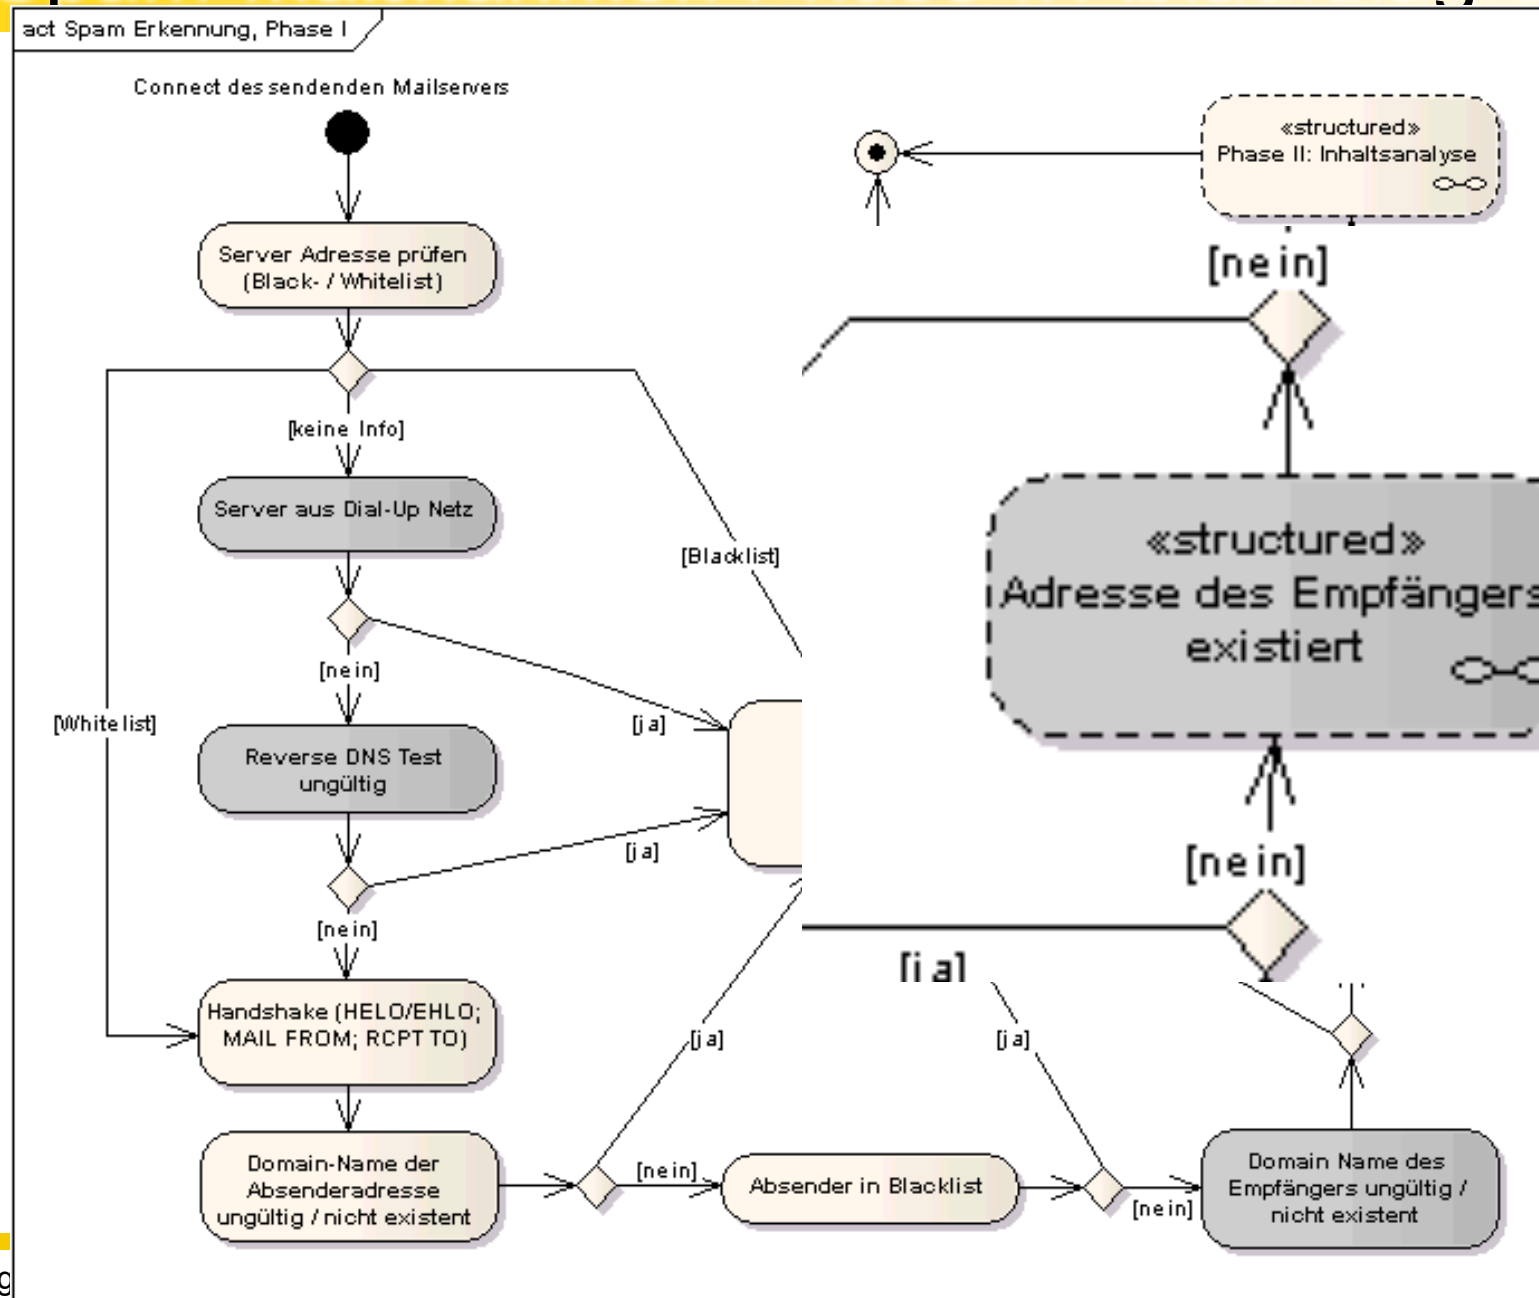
act Spam Erkennung, Phase I

Connect des sendenden Mailservers

Server Adresse prüfen (Black- / Whitelist)

[keine Info]

Server aus Dial-Up Netz

[Blacklist]

[nein]

[Whitelist]

[ja]

Reverse DNS Test ungültig

[ja]

[nein]

Handshake (HELO/EHLO; MAIL FROM; RCPT TO)

[ja]

Domain-Name der Absenderadresse ungültig / nicht existent

[nein]

Absender in Blacklist

[ja]

[nein]

Domain Name des Empfängers ungültig / nicht existent

«structured»
Phase II: Inhaltsanalyse

[nein]

«structured»
Adresse des Empfängers existiert

[nein]

[ja]

g